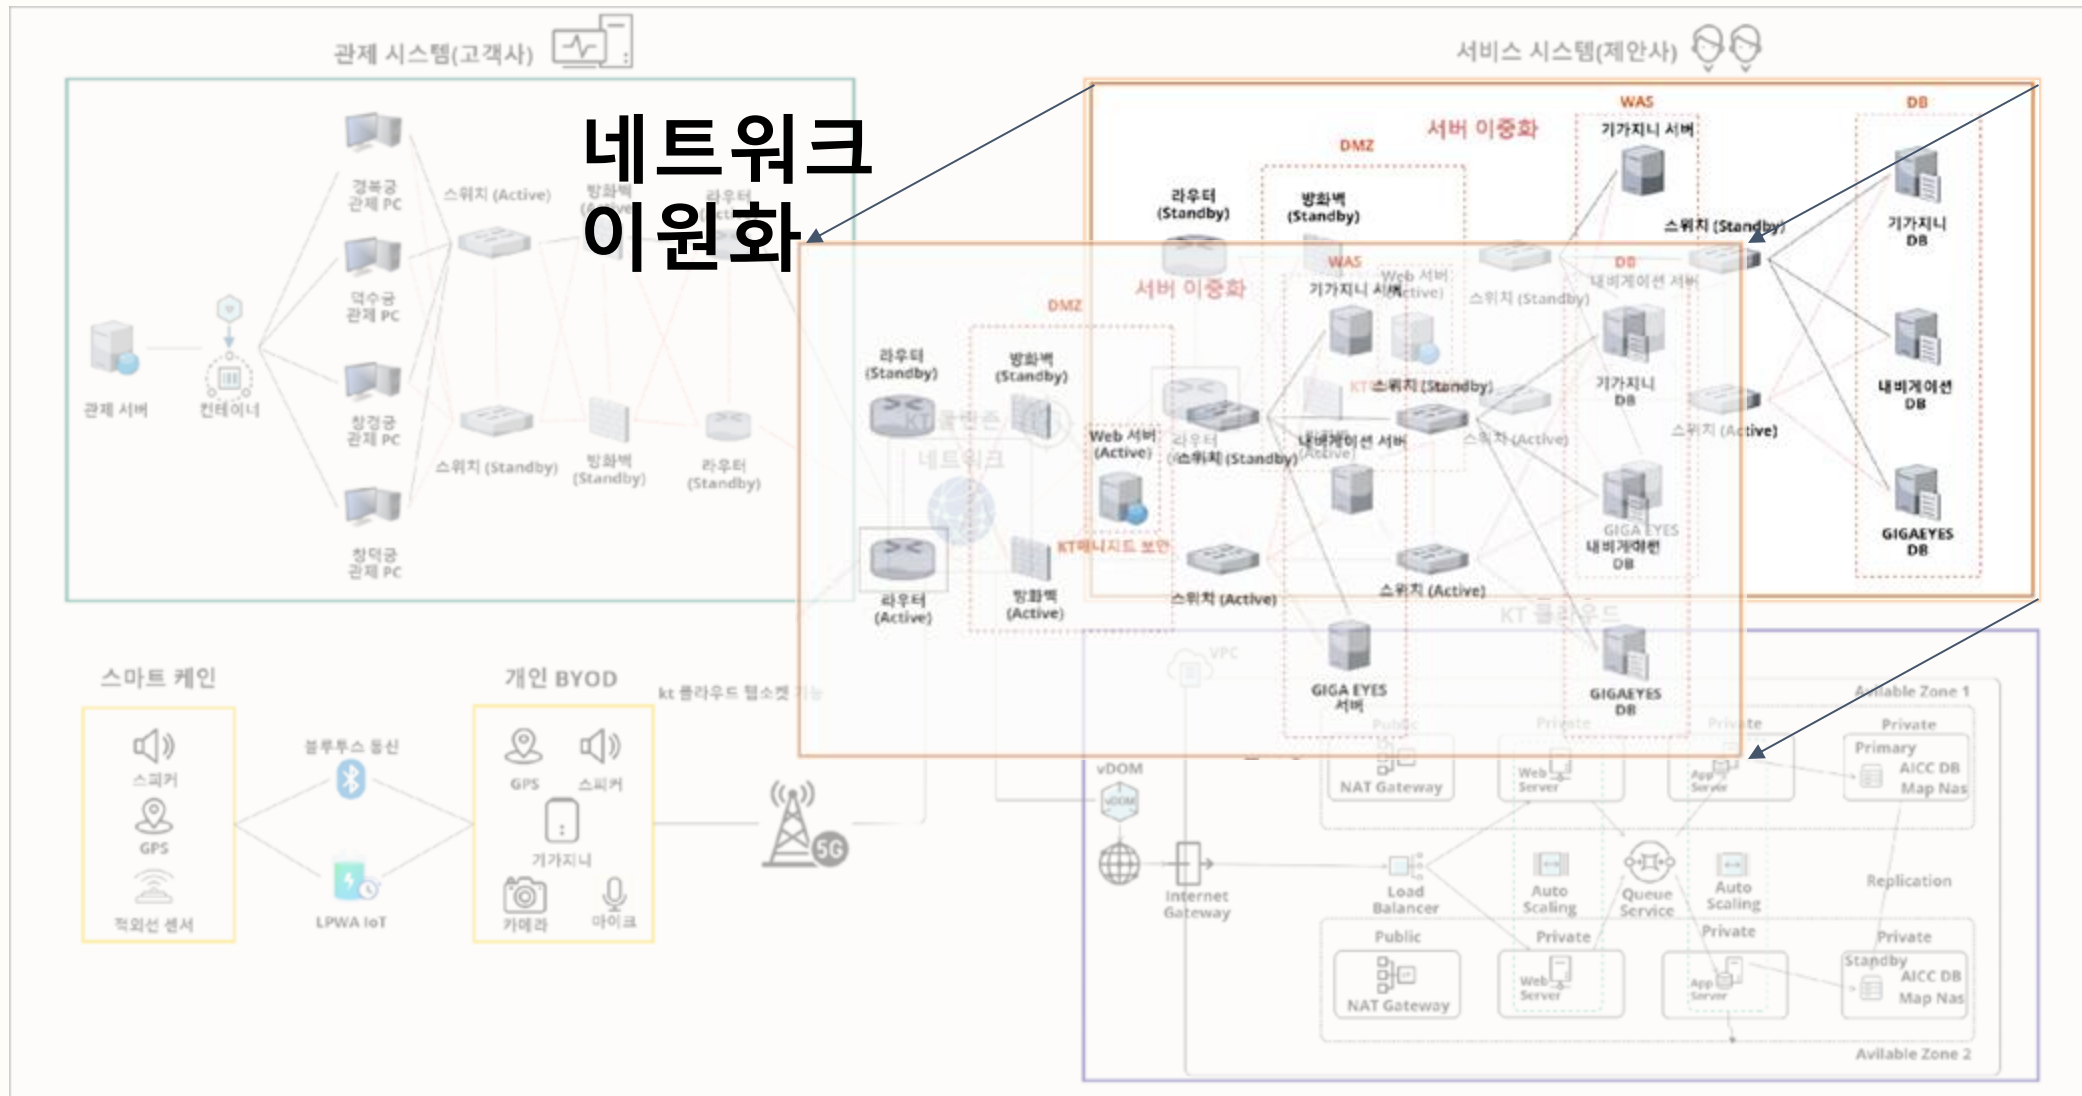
관제 시스템(고객사)

서비스 시스템(제안사)

네트워크 이원화

관제 서버
컨테이너
경복궁 관제 PC
덕수궁 관제 PC
창경궁 관제 PC
창덕궁 관제 PC
스위치 (Active)
스위치 (Standby)
방화벽 (Standby)
라우터 (Standby)

WAS
DB
서버 이중화
DMZ
기가지니 서버
라우터 (Standby)
방화벽 (Standby)
스위치 (Standby)
기가지니 DB
내비게이션 DB
GIGAEYES DB
스위치 (Active)

서버 이중화
DMZ
WAS
DB
라우터 (Standby)
방화벽 (Standby)
기가지니 서버
Web 서버 (Active)
내비게이션 서버
스위치 (Standby)
스위치 (Standby)
기가지니 DB
Web 서버 (Active)
라우터
스위치 (Standby)
스위치 (Active)
GIGA EYES 내비게이션 DB
KT 클라우드 네트워크
KT매니지드 보안
라우터 (Active)
방화벽 (Active)
스위치 (Active)
스위치 (Active)
KT 클라우드
GIGA EYES 서버
GIGAEYES DB

스마트 케인
스피커
GPS
적외선 센서
블루투스 통신
LPWA IoT
개인 BYOD
GPS
스피커
기가지니
카메라
마이크
kt 클라우드 웹소켓 기능

VPC
Available Zone 1
Public
Private
Private
Private
Primary
NAT Gateway
Web Server
App Server
AICC DB
Map Nas
vDOM
Internet Gateway
Load Balancer
Auto Scaling
Queue Service
Auto Scaling
Replication
Public
Private
Private
Private
Standby
NAT Gateway
Web Server
App Server
AICC DB
Map Nas
Available Zone 2